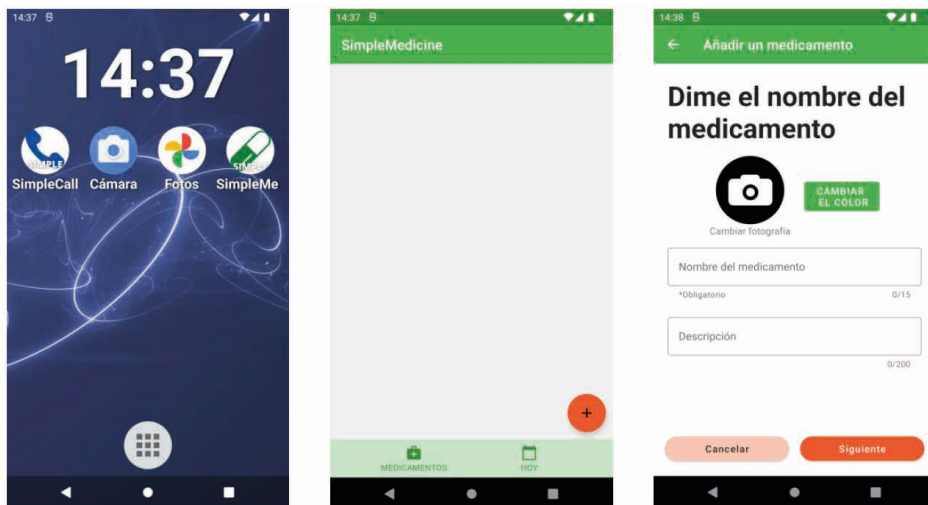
14:37

14:37

SIMPLE
SimpleCall Cámara Fotos SimpleMe

14:37

SimpleMedicine

+

MEDICAMENTOS HOY

14:38

← Añadir un medicamento

Dime el nombre del medicamento

CAMBIAR EL COLOR

Cambiar fotografía

Nombre del medicamento

*Obligatorio 0/15

Descripción

0/200

Cancelar Siguiente